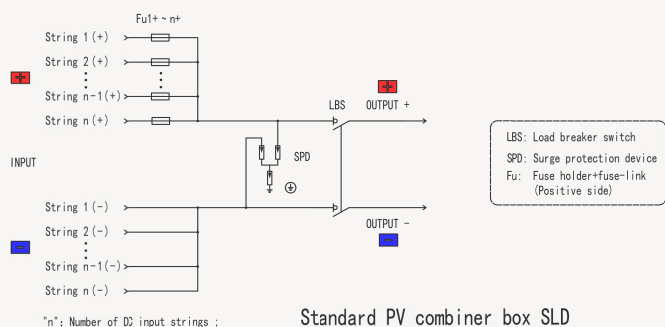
Fu1+ ~ n+

String 1 (+)
String 2 (+)
String n-1(+)
String n (+)

LBS
OUTPUT +

SPD

INPUT

String 1 (-)
String 2 (-)
String n-1(-)
String n (-)

OUTPUT -

LBS: Load breaker switch
SPD: Surge protection device
Fu: Fuse holder+fuse-link (Positive side)

"n": Number of DC input strings ;

Standard PV combiner box SLD